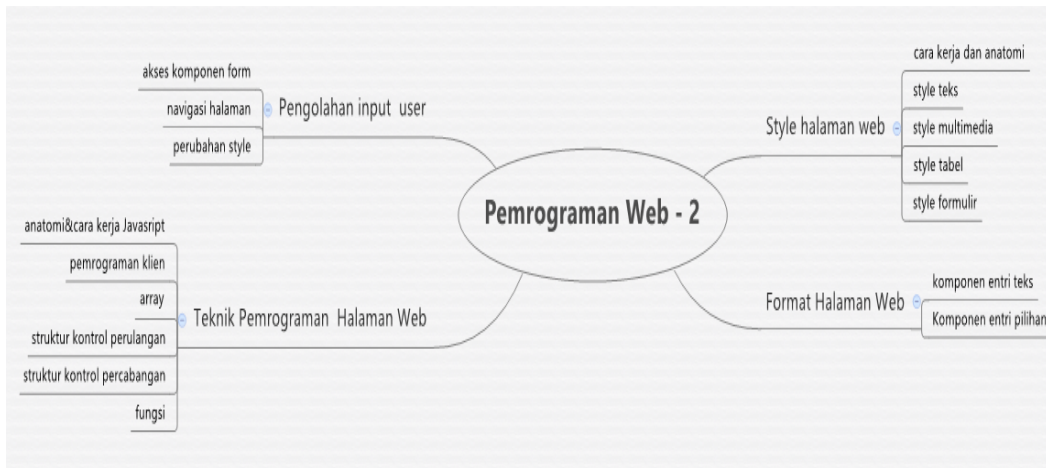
Pemrograman Web - 2

Pengolahan input user
akses komponen form
navigasi halaman
perubahan style

Style halaman web
cara kerja dan anatomi
style teks
style multimedia
style tabel
style formulir

Teknik Pemrograman Halaman Web
anatomi&cara kerja Javasript
pemrograman klien
array
struktur kontrol perulangan
struktur kontrol percabangan
fungsi

Format Halaman Web
komponen entri teks
Komponen entri pilihan